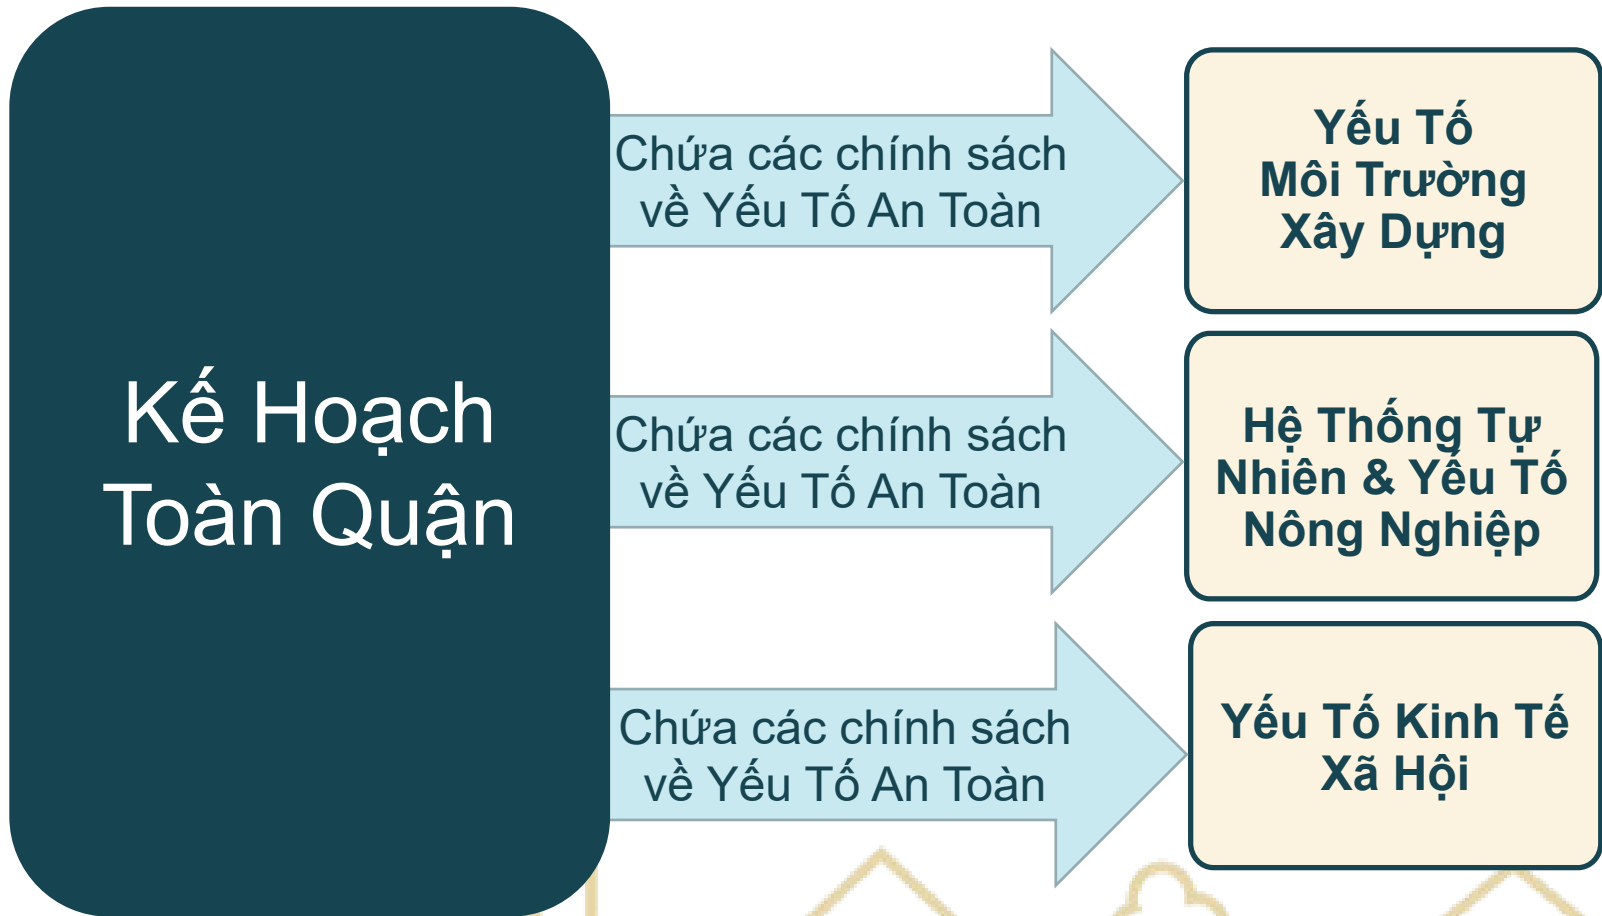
Kế Hoạch Toàn Quận

Chứa các chính sách về Yếu Tố An Toàn

Yếu Tố Môi Trường Xây Dựng

Chứa các chính sách về Yếu Tố An Toàn

Hệ Thống Tự Nhiên & Yếu Tố Nông Nghiệp

Chứa các chính sách về Yếu Tố An Toàn

Yếu Tố Kinh Tế Xã Hội